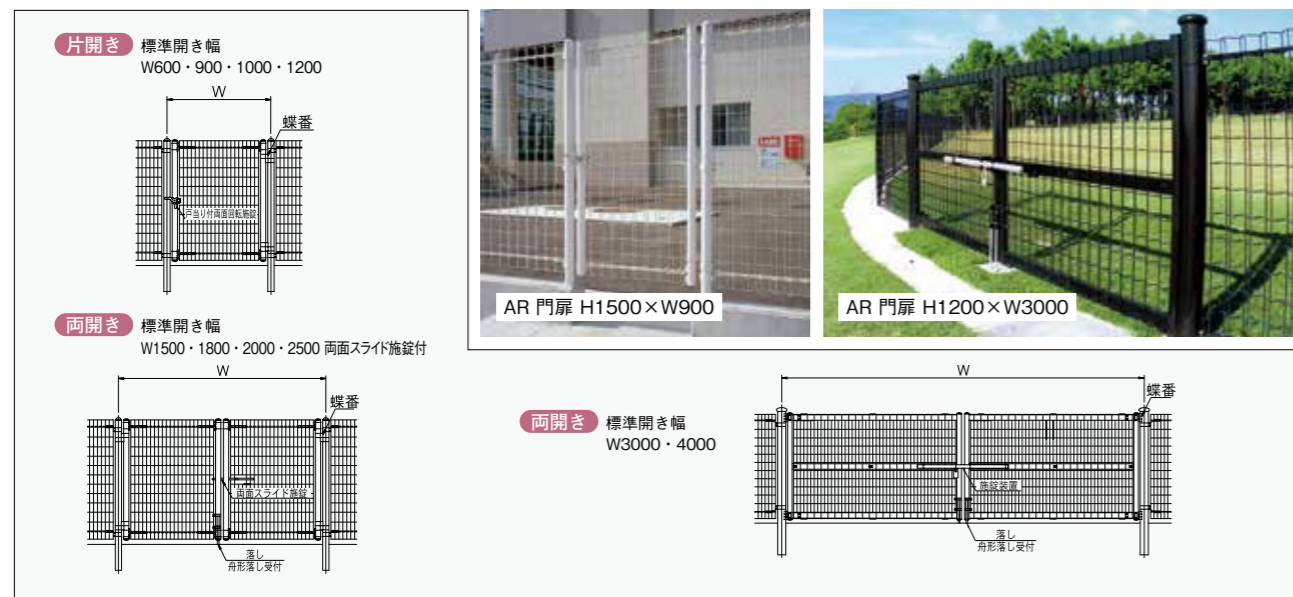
片開き 標準開き幅
W600・900・1000・1200

W

蝶番

戸当り付両面回転施錠

AR 門扉 H1500×W900

AR 門扉 H1200×W3000

両開き 標準開き幅
W1500・1800・2000・2500 両面スライド施錠付

W

蝶番

両面スライド施錠

落し
舟形落し受付

両開き 標準開き幅
W3000・4000

W

蝶番

施錠装置

落し
舟形落し受付